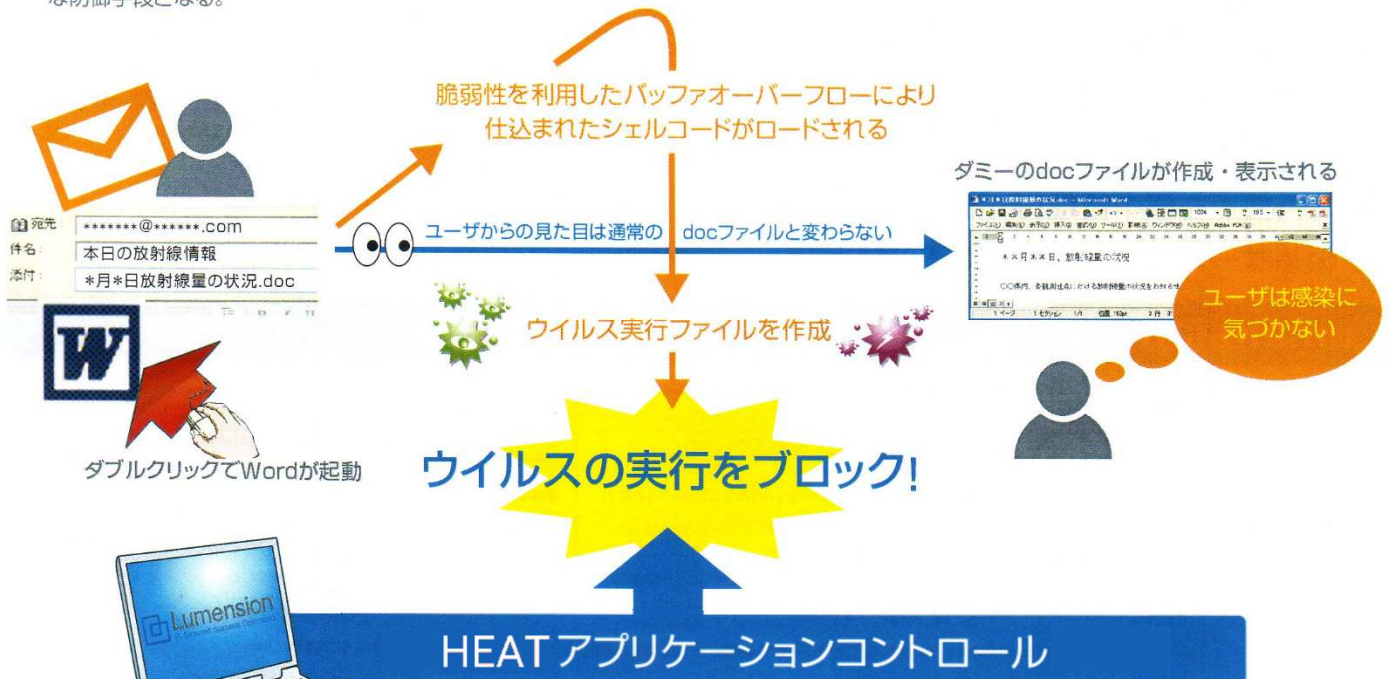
な防御手段となる。

脆弱性を利用したバッファオーバーフローにより
仕込まれたシェルコードがロードされる

ダミーのdocファイルが作成・表示される

宛先 *******@******.com
件名 本日の放射線情報
添付 *月*日放射線量の状況.doc

ユーザからの見た目は通常の docファイルと変わらない

＊＊月＊＊日、放射線量の状況

〇〇県内、各観測地点における放射線量の状況をお知らせ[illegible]

ユーザは感染に気づかない

ウイルス実行ファイルを作成

ダブルクリックでWordが起動

ウイルスの実行をブロック!

Lumension

HEAT アプリケーションコントロール